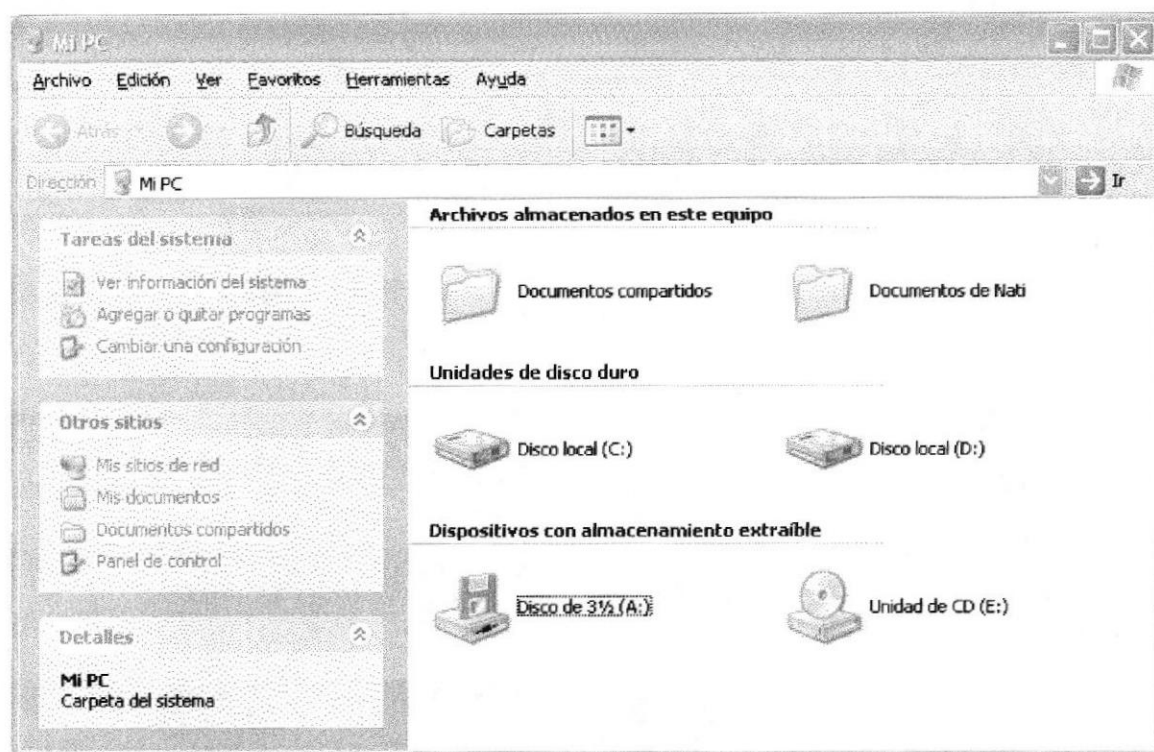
Mi PC

Archivo Edición Ver Favoritos Herramientas Ayuda

Atrás Búsqueda Carpetas

Dirección Mi PC

Ir

Tareas del sistema

Ver información del sistema
Agregar o quitar programas
Cambiar una configuración

Otros sitios

Mis sitios de red
Mis documentos
Documentos compartidos
Panel de control

Detalles

Mi PC
Carpeta del sistema

Archivos almacenados en este equipo

Documentos compartidos

Documentos de Nati

Unidades de disco duro

Disco local (C:)

Disco local (D:)

Dispositivos con almacenamiento extraíble

Disco de 3½ (A:)

Unidad de CD (E:)